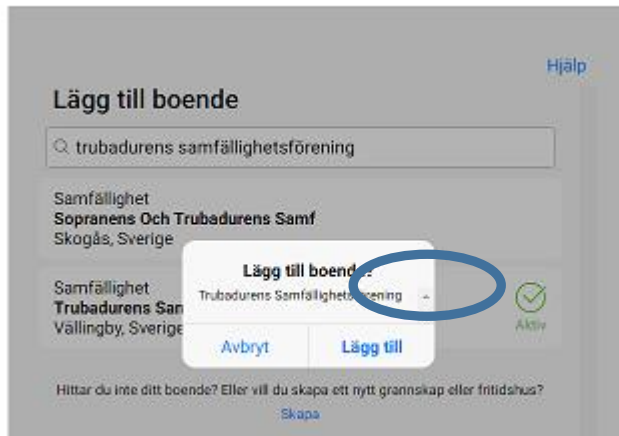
Hjälp

Lägg till boende

trubadurens samfällighetsförening

Samfällighet
**Sopranens Och Trubadurens Samf**
Skogås, Sverige

Samfällighet
**Trubadurens San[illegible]**
Vällingby, Sverige

Aktiv

Lägg till boende

Trubadurens Samfällighets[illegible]ening

Avbryt

Lägg till

Hittar du inte ditt boende? Eller vill du skapa ett nytt grannskap eller fritidshus?

Skapa